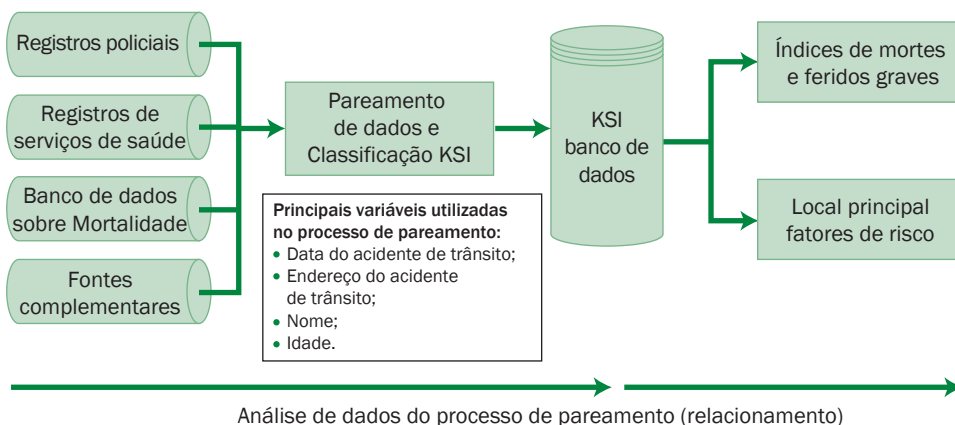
Registros policiais

Registros de serviços de saúde

Banco de dados sobre Mortalidade

Fontes complementares

Pareamento de dados e Classificação KSI

Principais variáveis utilizadas no processo de pareamento:
• Data do acidente de trânsito;
• Endereço do acidente de trânsito;
• Nome;
• Idade.

KSI banco de dados

Índices de mortes e feridos graves

Local principal fatores de risco

Análise de dados do processo de pareamento (relacionamento)